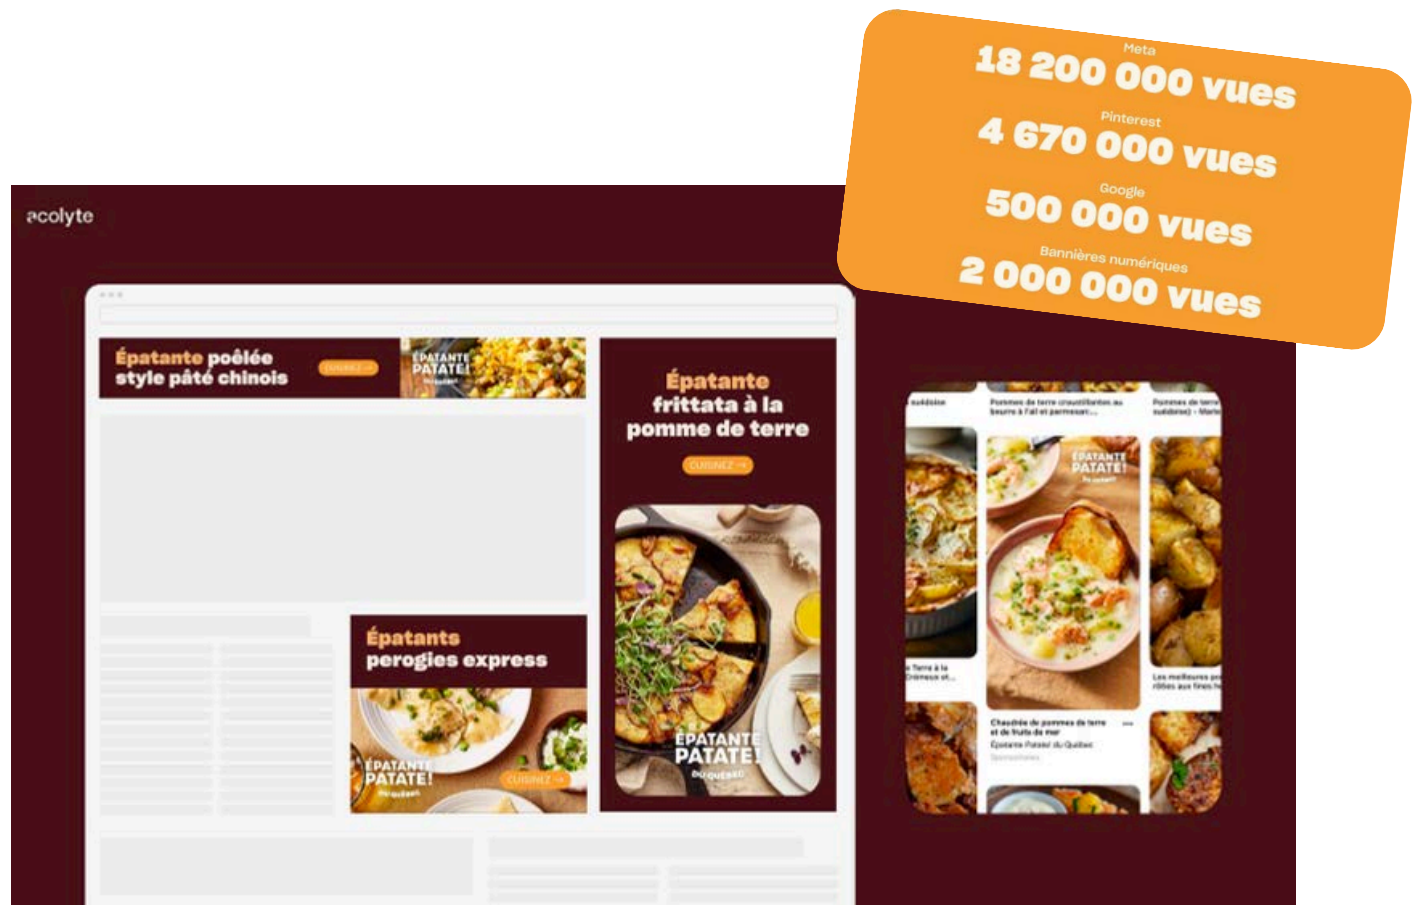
Meta
18 200 000 vues
Pinterest
4 670 000 vues
Google
500 000 vues
Bannières numériques
2 000 000 vues

acolyte

Épatante poêlée style pâté chinois
CUISINEZ →
ÉPATANTE PATATE! DU QUÉBEC

Épatante frittata à la pomme de terre
CUISINEZ →
ÉPATANTE PATATE! DU QUÉBEC

Épatants perogies express
ÉPATANTE PATATE! DU QUÉBEC
CUISINEZ →

suédoise
Pommes de terre croustillantes au beurre à l'ail et parmesan...
Pommes de terre suédoise) - Marie
ÉPATANTE PATATE! DU QUÉBEC
Terre à la Crémeux et...
Les meilleures po rôties aux fines h
Chaudrée de pommes de terre et de fruits de mer
Épatante Patate! du Québec
Sponsorisée